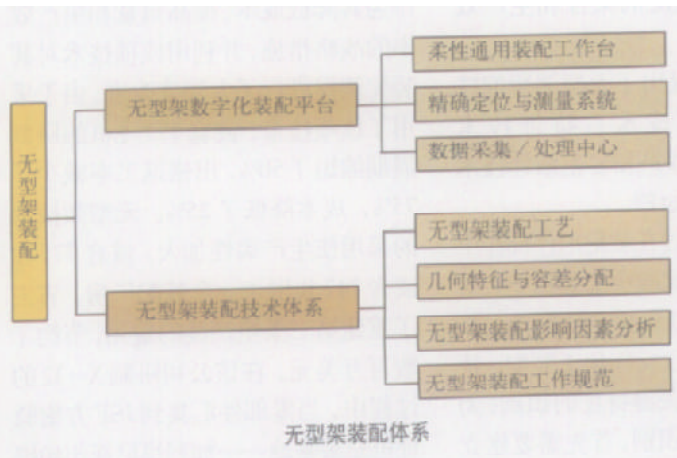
无型架装配

无型架数字化装配平台

柔性通用装配工作台

精确定位与测量系统

数据采集／处理中心

无型架装配技术体系

无型架装配工艺

几何特征与容差分配

无型架装配影响因素分析

无型架装配工作规范

无型架装配体系